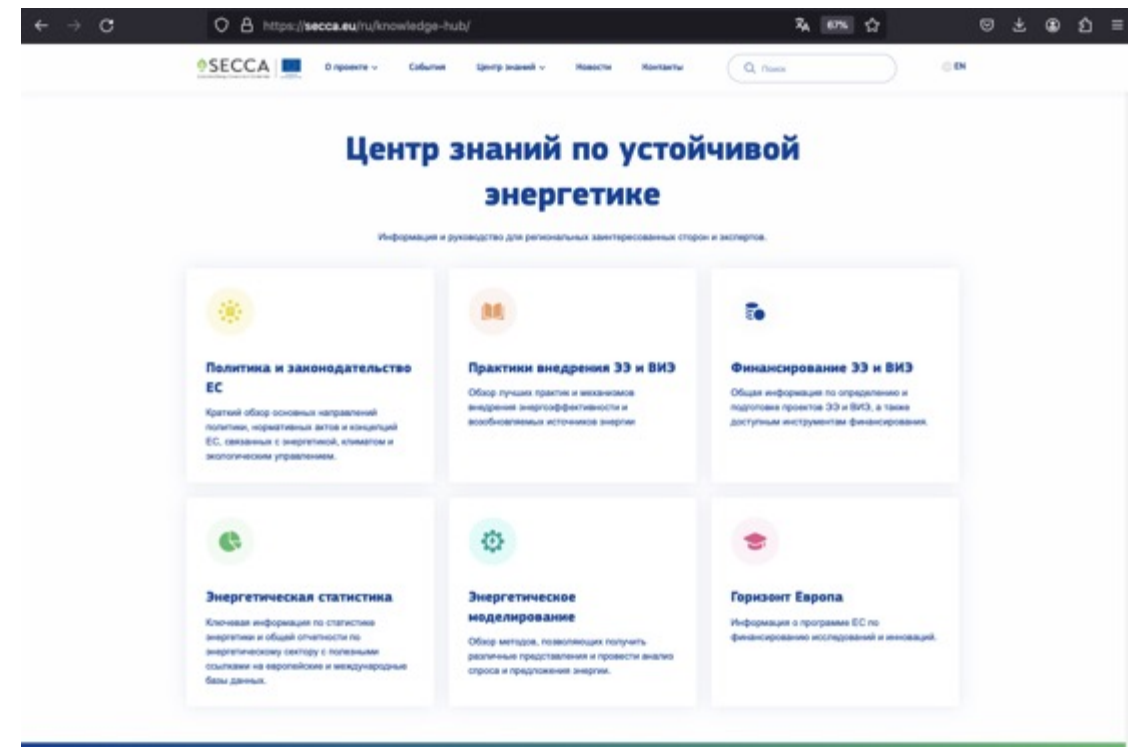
https://secca.eu/ru/knowledge-hub/

67%

SECCA

О проекте

События

Центр знаний

Новости

Контакты

Поиск

EN

Центр знаний по устойчивой энергетике

Информация и руководство для региональных заинтересованных сторон и экспертов.

Политика и законодательство ЕС

Краткий обзор основных направлений политики, нормативных актов и концепций ЕС, связанных с энергетикой, климатом и экологическим управлением.

Практики внедрения ЭЭ и ВИЭ

Обзор лучших практик и механизмов внедрения энергоэффективности и возобновляемых источников энергии

Финансирование ЭЭ и ВИЭ

Общая информация по определению и подготовке проектов ЭЭ и ВИЭ, а также доступным инструментам финансирования.

Энергетическая статистика

Ключевая информация по статистике энергетики и общей отчетности по энергетическому сектору с полезными ссылками на европейские и международные базы данных.

Энергетическое моделирование

Обзор методов, позволяющих получить различные представления и провести анализ спроса и предложения энергии.

Горизонт Европа

Информация о программе ЕС по финансированию исследований и инноваций.